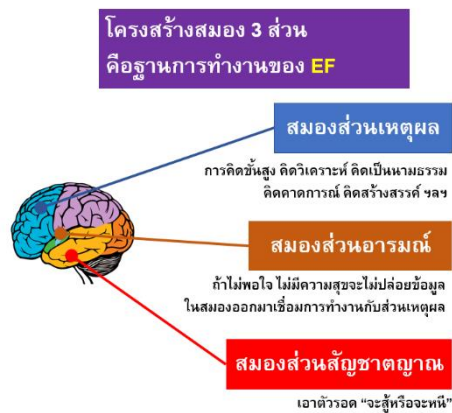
โครงสร้างสมอง 3 ส่วน
คือฐานการทำงานของ EF

สมองส่วนเหตุผล

การคิดขั้นสูง คิดวิเคราะห์ คิดเป็นนามธรรม
คิดคาดการณ์ คิดสร้างสรรค์ ฯลฯ

สมองส่วนอารมณ์

ถ้าไม่พอใจ ไม่มีความสุขจะไม่ปล่อยข้อมูล
ในสมองออกมาเชื่อมการทำงานกับส่วนเหตุผล

สมองส่วนสัญชาตญาณ

เอาตัวรอด "จะสู้หรือจะหนี"